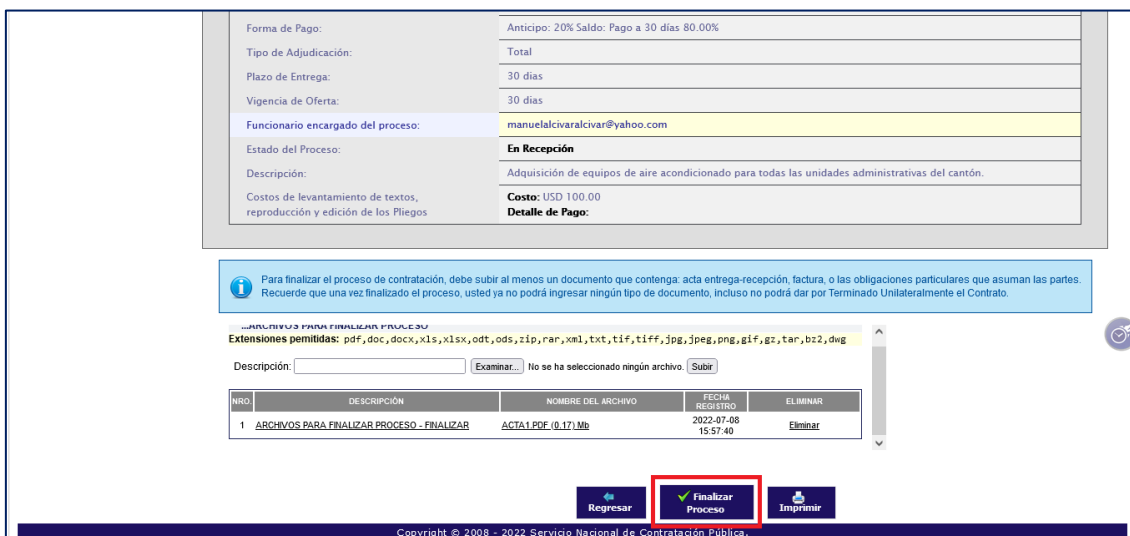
| | |
|---|---|
| Forma de Pago: | Anticipo: 20% Saldo: Pago a 30 días 80.00% |
| Tipo de Adjudicación: | Total |
| Plazo de Entrega: | 30 dias |
| Vigencia de Oferta: | 30 dias |
| Funcionario encargado del proceso: | manuelalcivaralcivar@yahoo.com |
| Estado del Proceso: | En Recepción |
| Descripción: | Adquisición de equipos de aire acondicionado para todas las unidades administrativas del cantón. |
| Costos de levantamiento de textos, reproducción y edición de los Pliegos | Costo: USD 100.00 Detalle de Pago: |

Para finalizar el proceso de contratación, debe subir al menos un documento que contenga: acta entrega-recepción, factura, o las obligaciones particulares que asuman las partes. Recuerde que una vez finalizado el proceso, usted ya no podrá ingresar ningún tipo de documento, incluso no podrá dar por Terminado Unilateralmente el Contrato.

...ARCHIVOS PARA FINALIZAR PROCESO
Extensiones pemitidas: pdf,doc,docx,xls,xlsx,odt,ods,zip,rar,xml,txt,tif,tiff,jpg,jpeg,png,gif,gz,tar,bz2,dwg

Descripción: Examinar... No se ha seleccionado ningún archivo. Subir

| NRO. | DESCRIPCIÓN | NOMBRE DEL ARCHIVO | FECHA REGISTRO | ELIMINAR |
|---|---|---|---|---|
| 1 | ARCHIVOS PARA FINALIZAR PROCESO - FINALIZAR | ACTA1.PDF (0.17) Mb | 2022-07-08 15:57:40 | Eliminar |

Regresar | Finalizar Proceso | Imprimir

Copyright © 2008 - 2022 Servicio Nacional de Contratación Pública.